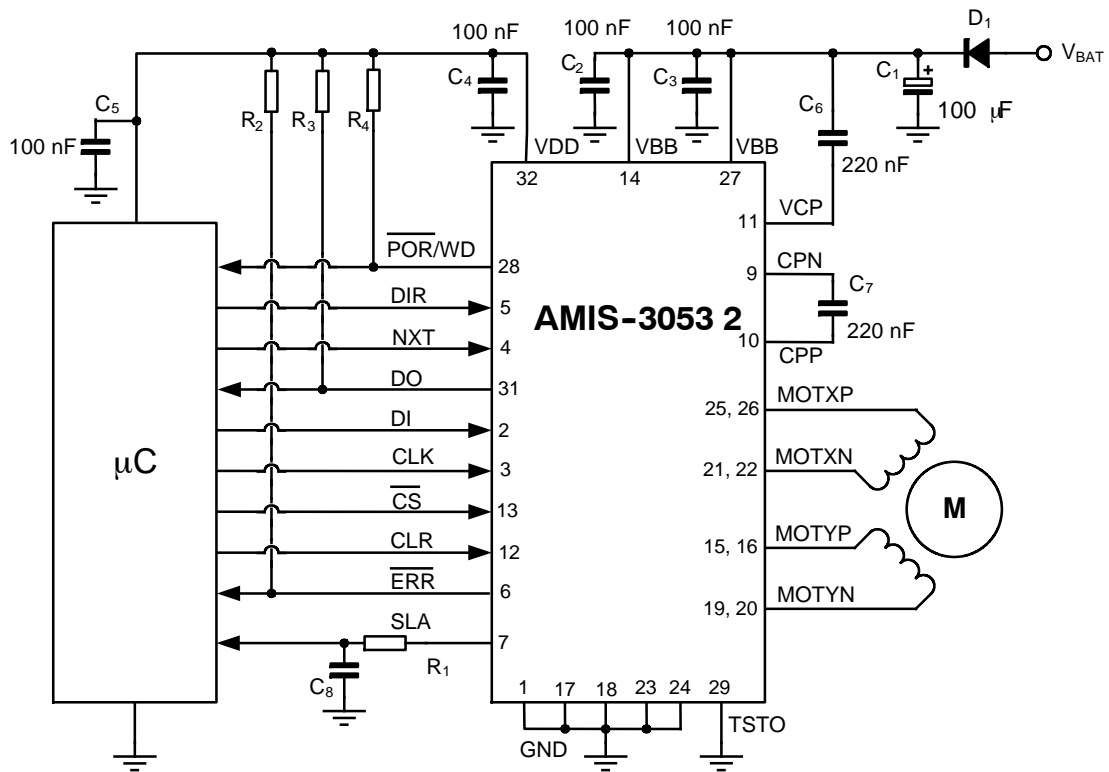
100 nF
100 nF
100 nF
$D_1$
$V_{BAT}$
$C_5$
$C_4$
$C_2$
$C_3$
$C_1$
+
100 nF
$R_2$
$R_3$
$R_4$
$C_6$
100 µF
VDD
VBB
VBB
220 nF
32
14
27
VCP
11
$\overline{POR}$/WD
28
CPN
9
$C_7$
DIR
5
AMIS-3053 2
NXT
4
10
220 nF
CPP
DO
31
MOTXP
25, 26
DI
2
µC
CLK
3
MOTXN
21, 22
M
$\overline{CS}$
13
CLR
12
MOTYP
15, 16
$\overline{ERR}$
6
MOTYN
19, 20
SLA
7
$C_8$
$R_1$
1
17
18
23
24
29
GND
TSTO